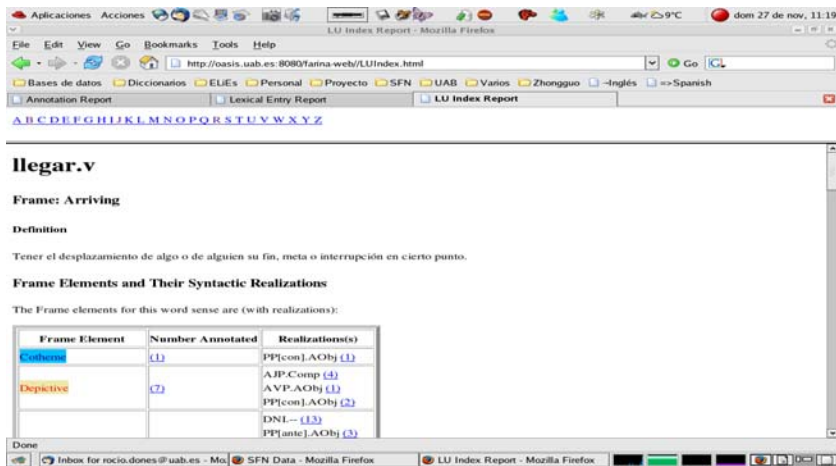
Aplicaciones Acciones
9°C dom 27 de nov, 11:19
LU Index Report - Mozilla Firefox
File Edit View Go Bookmarks Tools Help
http://oasis.uab.es:8080/farina-web//LUIndex.html
Go
Bases de datos Diccionarios ELiEs Personal Proyecto SFN UAB Varios Zhongguo -Inglés =>Spanish
Annotation Report
Lexical Entry Report
LU Index Report

A B C D E F G H I J K L M N O P Q R S T U V W X Y Z

llegar.v

Frame: Arriving

Definition

Tener el desplazamiento de algo o de alguien su fin, meta o interrupción en cierto punto.

Frame Elements and Their Syntactic Realizations

The Frame elements for this word sense are (with realizations):

| Frame Element | Number Annotated | Realizations(s) |
|---|---|---|
| Cotheme | (1) | PP[con].AObj (1) |
| Depictive | (7) | AJP.Comp (4) AVP.AObj (1) PP[con].AObj (2) |
| | | DNI.-- (13) PP[ante].AObj (3) |

Done
Inbox for rocio.dones@uab.es - Mo
SFN Data - Mozilla Firefox
LU Index Report - Mozilla Firefox